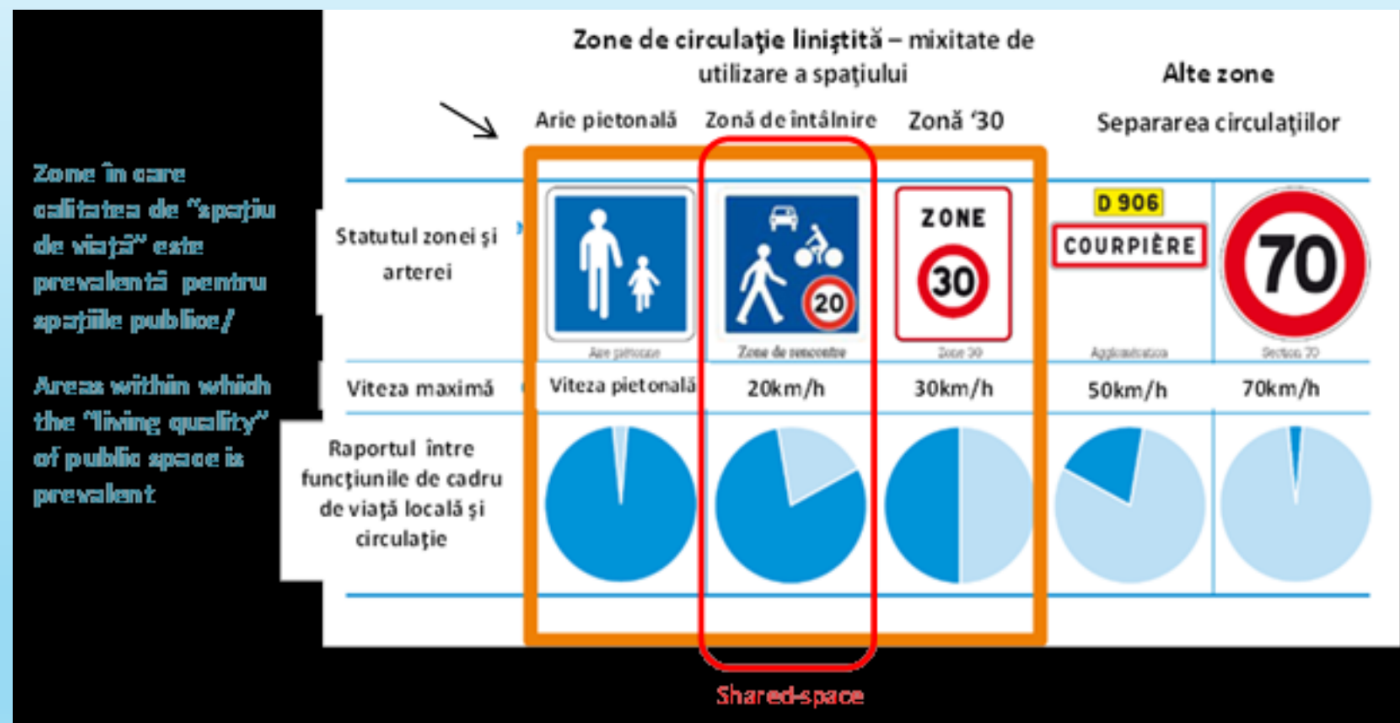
Zone de circulaţie liniştită – mixitate de utilizare a spaţiului

Alte zone

Arie pietonală

Zonă de întâlnire

Zonă '30

Separarea circulaţiilor

Zone în care calitatea de "spaţiu de viaţă" este prevalentă pentru spaţiile publice/

Areas within which the "living quality" of public space is prevalent

Statutul zonei şi arterei

ZONE 30

20

D 906

COURPIÈRE

70

Aire piétonne

Zone de rencontre

Zone 30

Agglomération

Section 70

Viteza maximă

Viteza pietonală

20km/h

30km/h

50km/h

70km/h

Raportul între funcţiunile de cadru de viaţă locală şi circulaţie

Shared-space